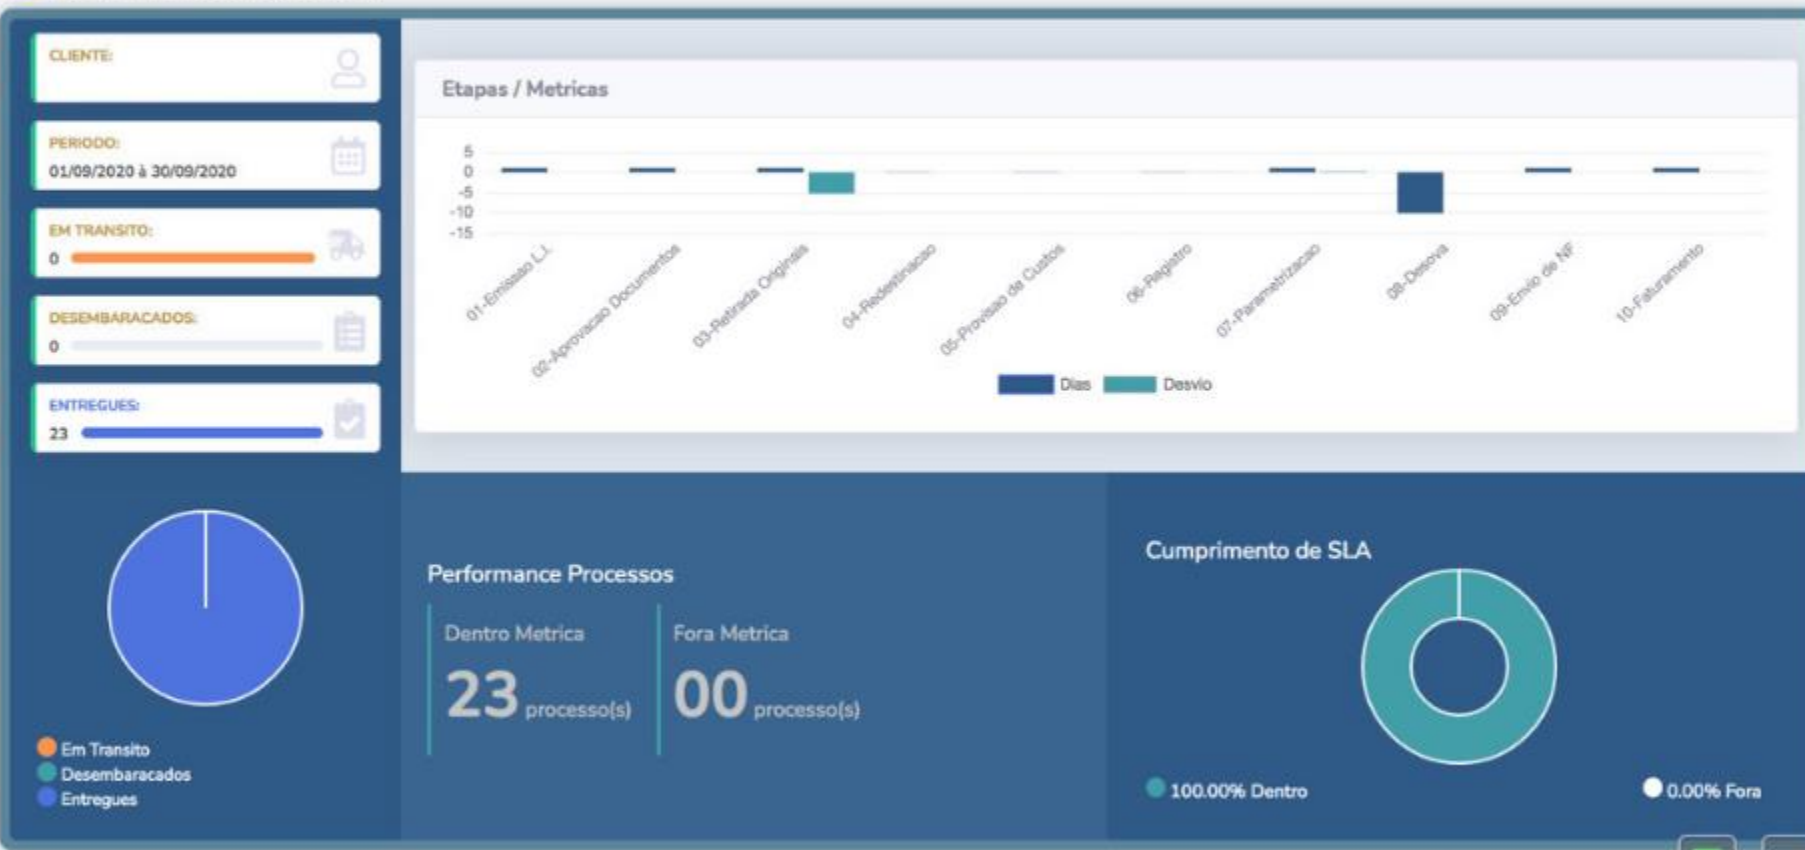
CLIENTE:

PERIODO:
01/09/2020 à 30/09/2020

EM TRANSITO:
0

DESEMBARACADOS:
0

ENTREGUES:
23

Etapas / Metricas

5
0
-5
-10
-15

01-Emissao LI
02-Aprovacao Documentos
03-Retirada Originais
04-Redestinacao
05-Provisao de Custos
06-Registro
07-Parametrizacao
08-Desova
09-Envio de NF
10-Faturamento

Dias
Desvio

Em Transito
Desembaracados
Entregues

Performance Processos

Dentro Metrica
23 processo(s)

Fora Metrica
00 processo(s)

Cumprimento de SLA

100.00% Dentro
0.00% Fora